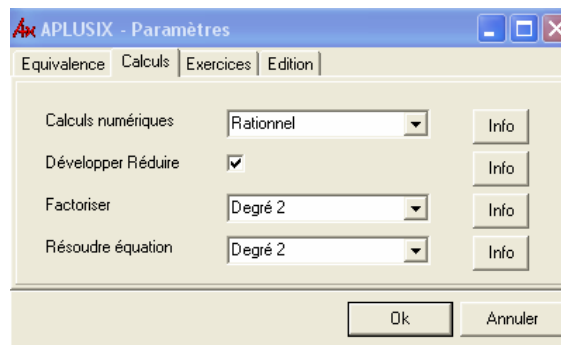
Ax APLUSIX - Paramètres

Equivalence | Calculs | Exercices | Edition

Calculs numériques | Rationnel | Info

Développer Réduire | ✓ | Info

Factoriser | Degré 2 | Info

Résoudre équation | Degré 2 | Info

Ok | Annuler